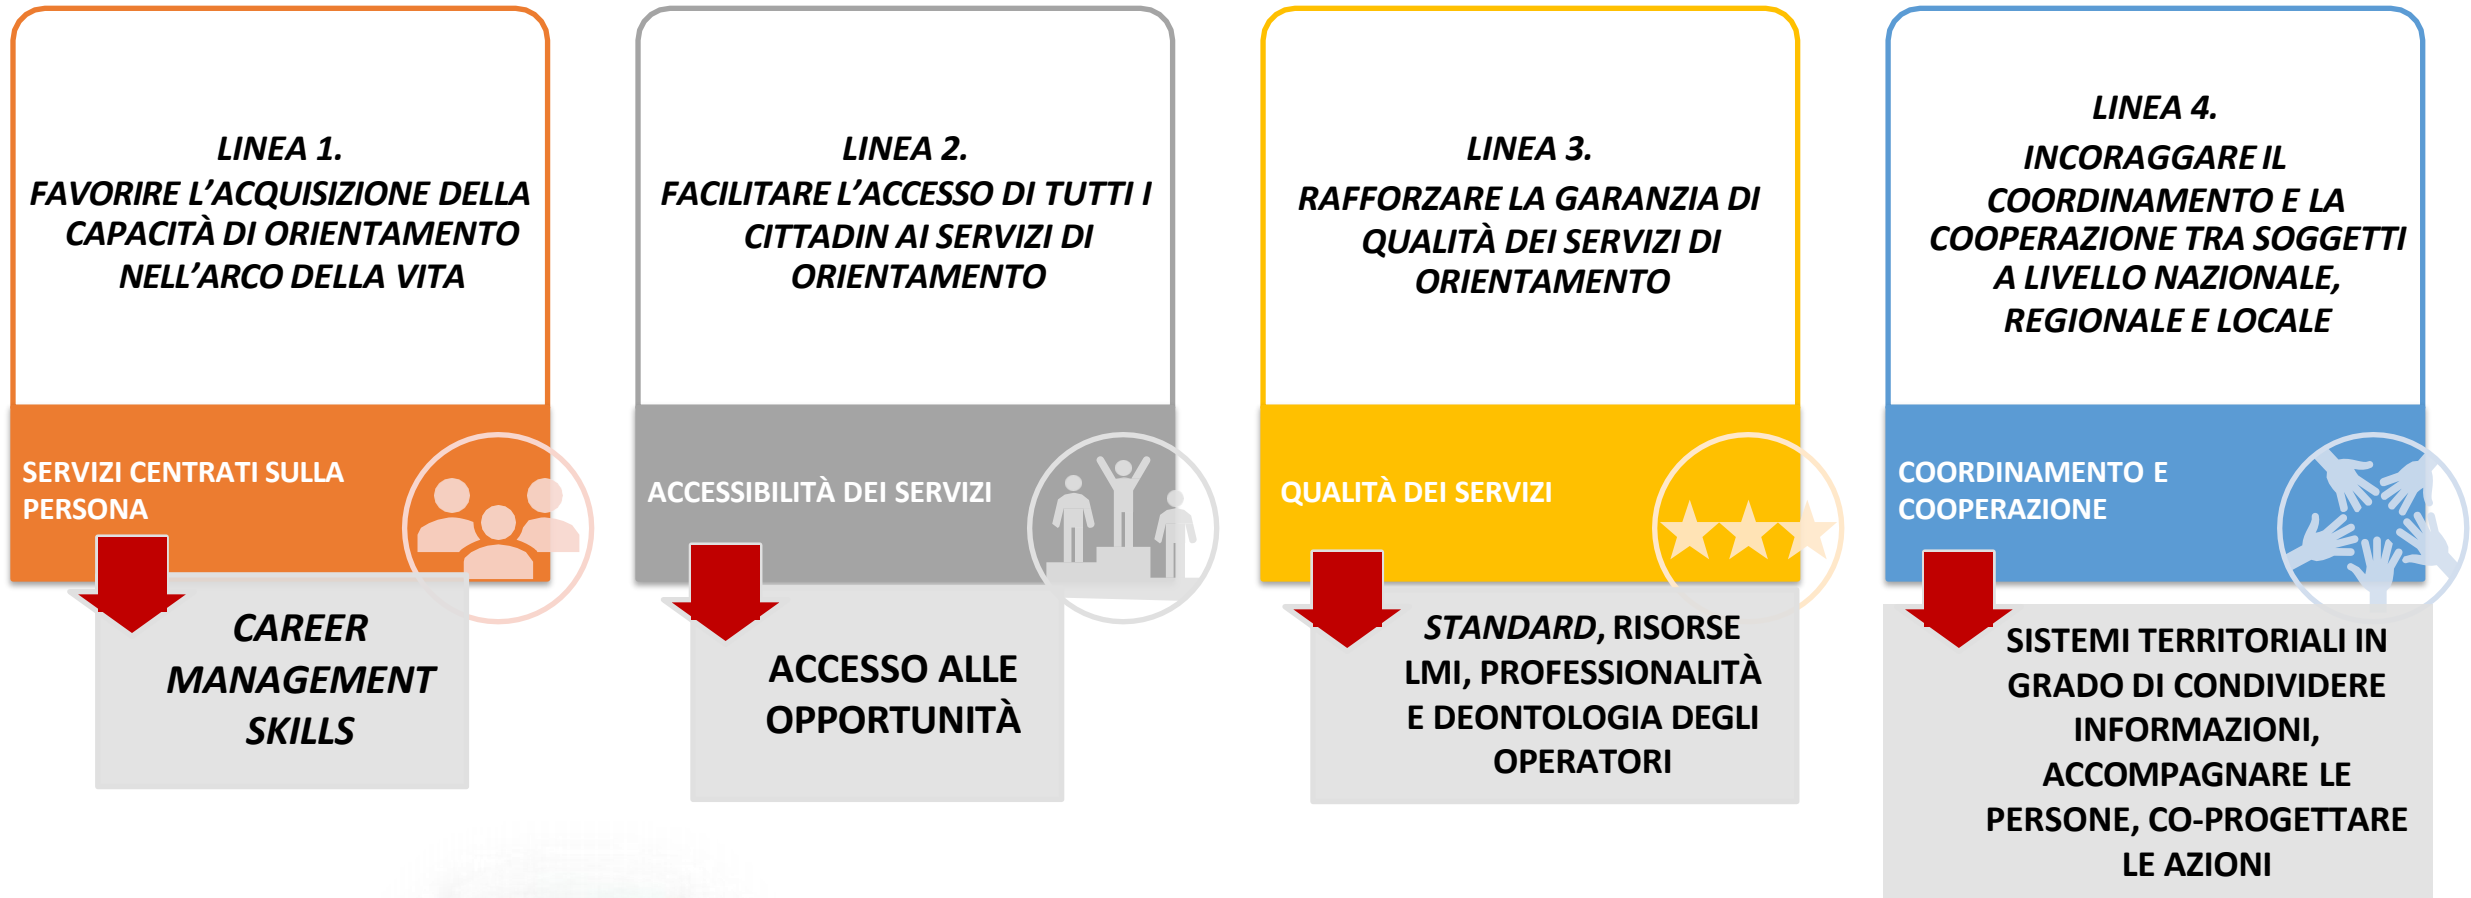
LINEA 1.
FAVORIRE L'ACQUISIZIONE DELLA CAPACITÀ DI ORIENTAMENTO NELL'ARCO DELLA VITA

SERVIZI CENTRATI SULLA PERSONA

CAREER MANAGEMENT SKILLS

LINEA 2.
FACILITARE L'ACCESSO DI TUTTI I CITTADIN AI SERVIZI DI ORIENTAMENTO

ACCESSIBILITÀ DEI SERVIZI

ACCESSO ALLE OPPORTUNITÀ

LINEA 3.
RAFFORZARE LA GARANZIA DI QUALITÀ DEI SERVIZI DI ORIENTAMENTO

QUALITÀ DEI SERVIZI

STANDARD, RISORSE LMI, PROFESSIONALITÀ E DEONTOLOGIA DEGLI OPERATORI

LINEA 4.
INCORAGGARE IL COORDINAMENTO E LA COOPERAZIONE TRA SOGGETTI A LIVELLO NAZIONALE, REGIONALE E LOCALE

COORDINAMENTO E COOPERAZIONE

SISTEMI TERRITORIALI IN GRADO DI CONDIVIDERE INFORMAZIONI, ACCOMPAGNARE LE PERSONE, CO-PROGETTARE LE AZIONI